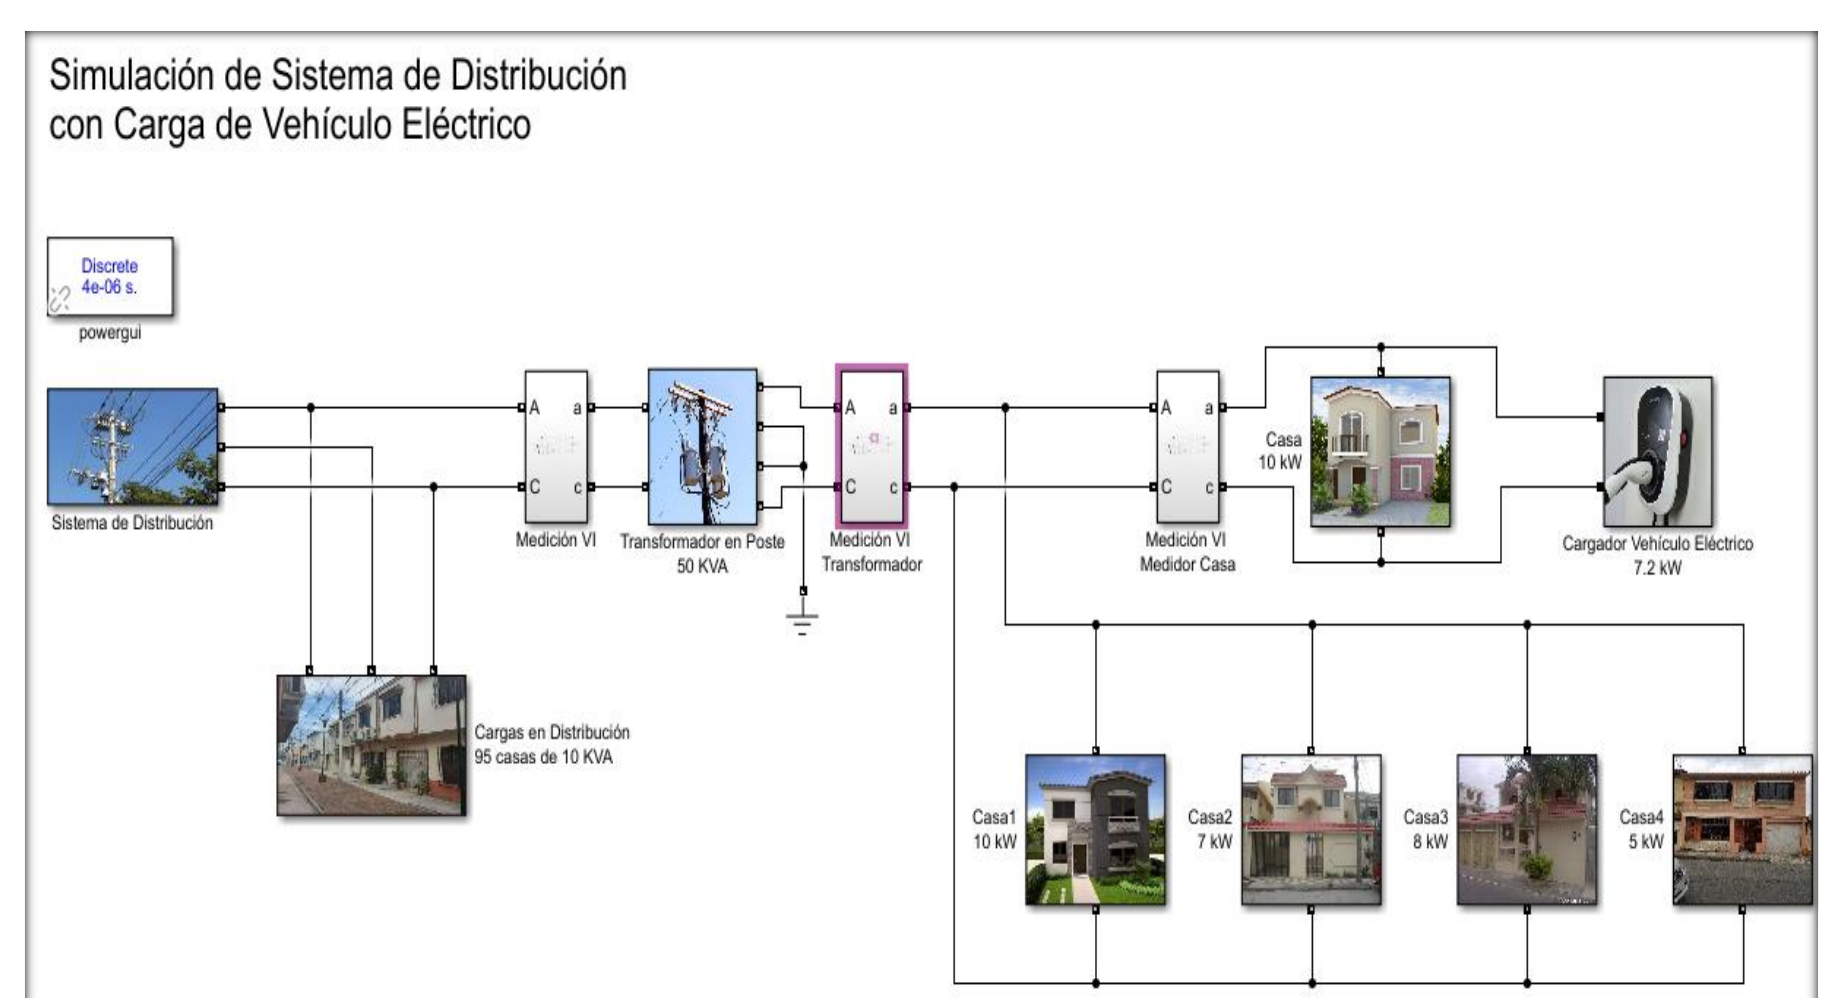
Simulación de Sistema de Distribución con Carga de Vehículo Eléctrico

Discrete
4e-06 s.
powergui

Sistema de Distribución

A a
C c
Medición VI

Transformador en Poste
50 KVA

A a
C c
Medición VI
Transformador

A a
C c
Medición VI
Medidor Casa

Casa
10 kW

Cargador Vehículo Eléctrico
7.2 kW

Cargas en Distribución
95 casas de 10 KVA

Casa1
10 kW

Casa2
7 kW

Casa3
8 kW

Casa4
5 kW